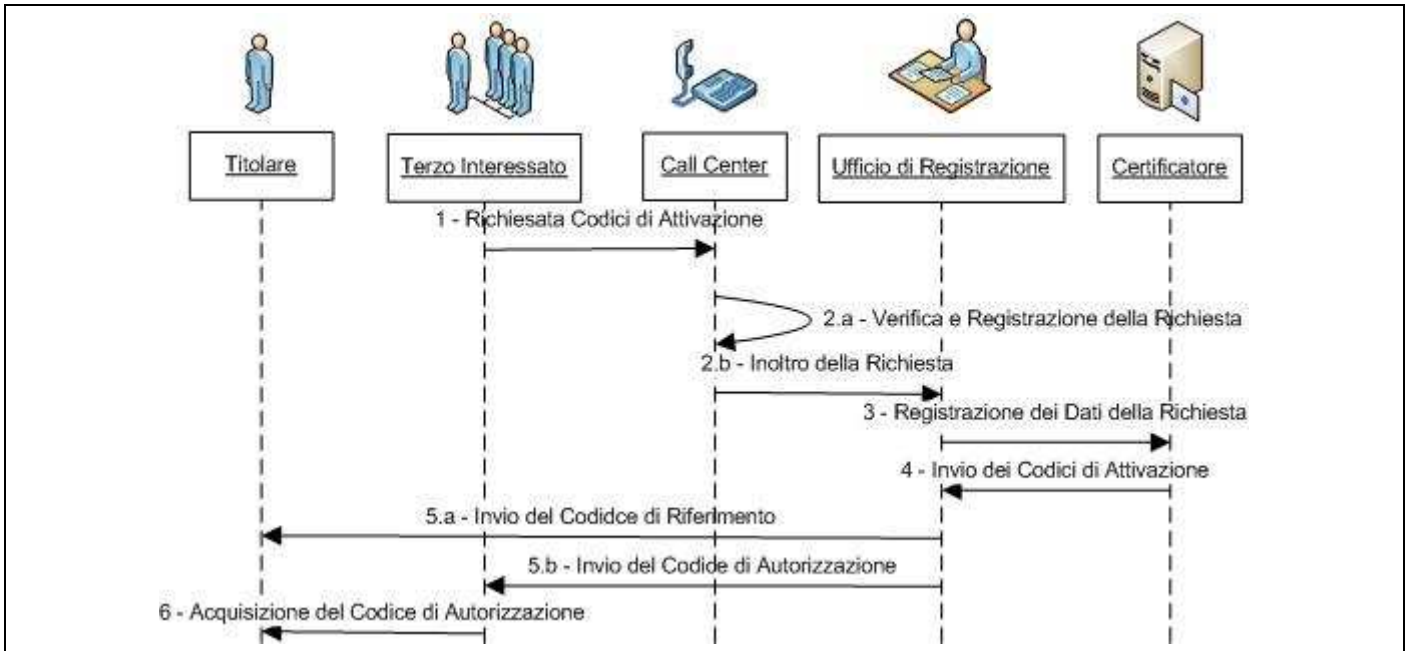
Titolare

Terzo Interessato

Call Center

Ufficio di Registrazione

Certificatore

1 - Richiesata Codici di Attivazione

2.a - Verifica e Registrazione della Richiesta

2.b - Inoltro della Richiesta

3 - Registrazione dei Dati della Richiesta

4 - Invio dei Codici di Attivazione

5.a - Invio del Codidce di Riferimento

5.b - Invio del Codide di Autorizzazione

6 - Acquisizione del Codice di Autorizzazione